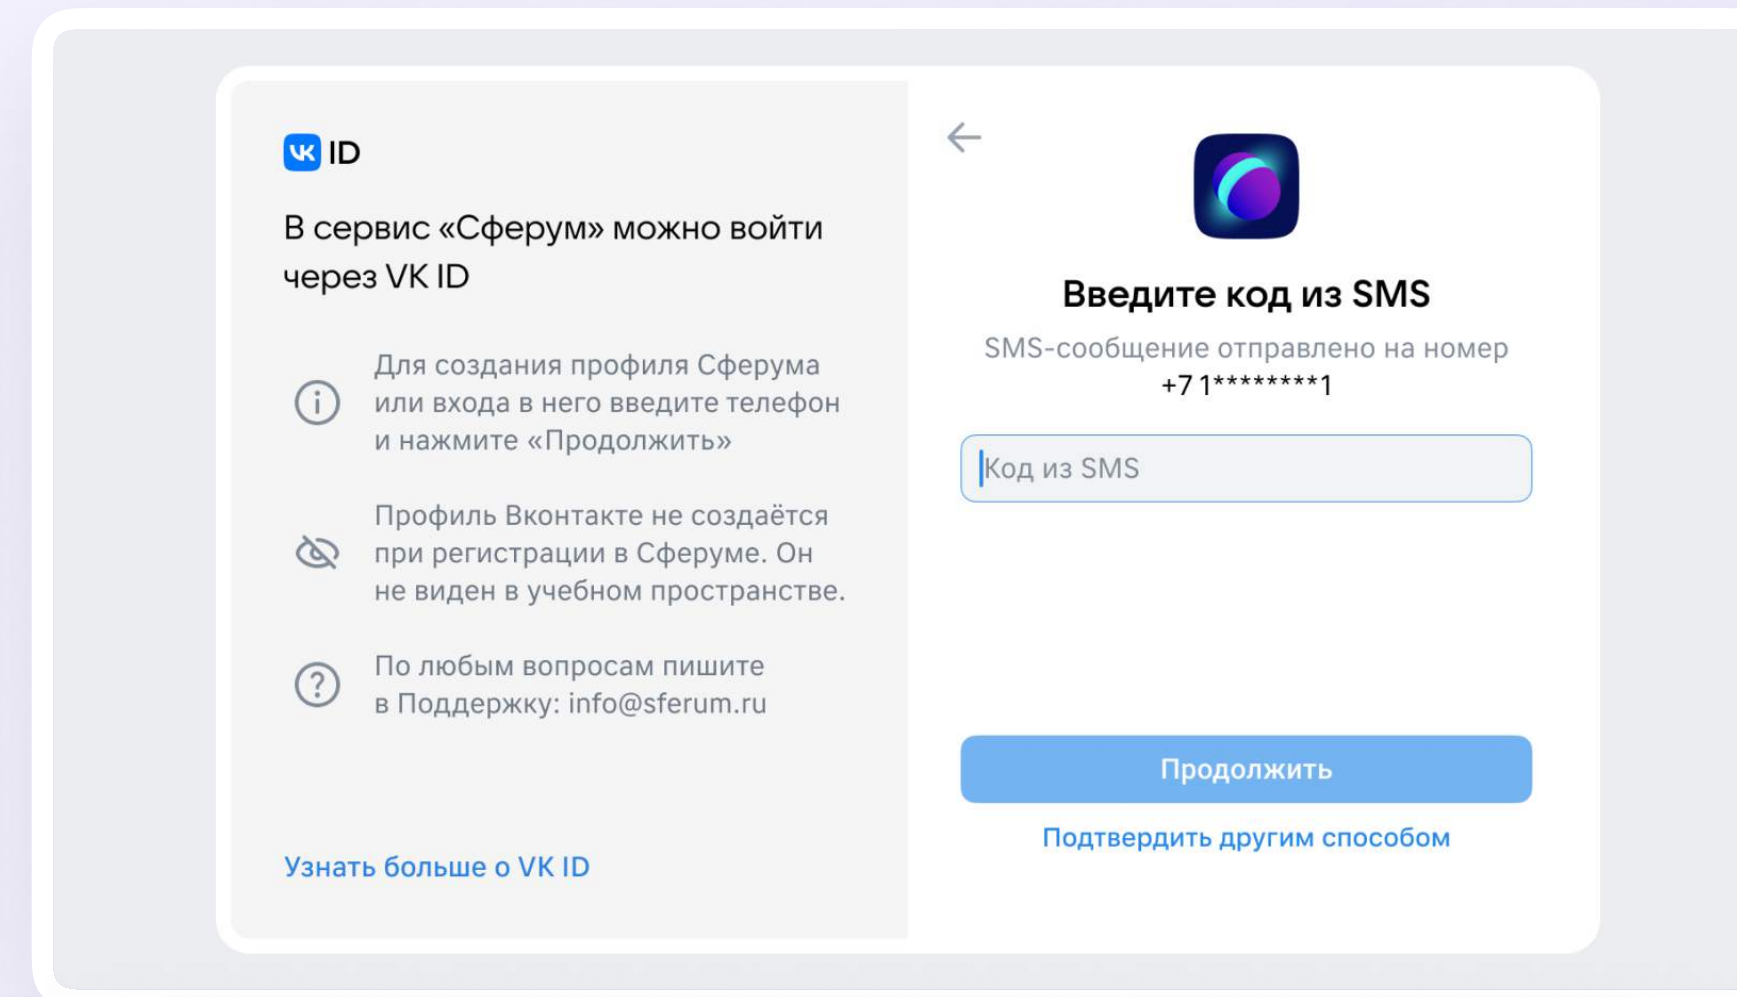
VK ID

В сервис «Сферум» можно войти через VK ID

Для создания профиля Сферума или входа в него введите телефон и нажмите «Продолжить»

Профиль Вконтакте не создаётся при регистрации в Сферуме. Он не виден в учебном пространстве.

По любым вопросам пишите в Поддержку: info@sferum.ru

Узнать больше о VK ID

Введите код из SMS

SMS-сообщение отправлено на номер +7 1********1

Код из SMS

Продолжить

Подтвердить другим способом